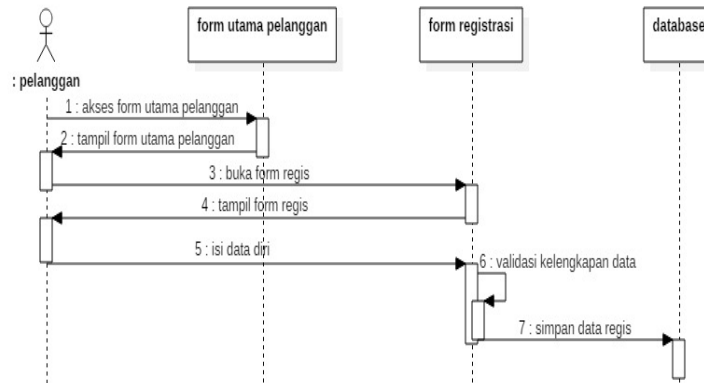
: pelanggan

form utama pelanggan

form registrasi

database

1 : akses form utama pelanggan

2 : tampil form utama pelanggan

3 : buka form regis

4 : tampil form regis

5 : isi data diri

6 : validasi kelengkapan data

7 : simpan data regis